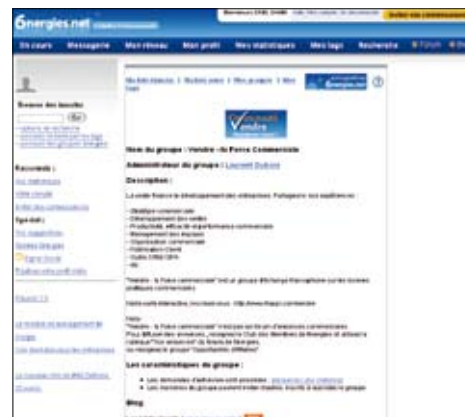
6nergies.net

En cours | Messagerie | Mon réseau | Mon profil | Mes statistiques | Mes tags | Recherche

Trouver des inscrits
Go

Raccourcis :

Spécial :

Nom du groupe : Vendre - la Force Commerciale

Administrateur du groupe : Laurent Dubois

Description :

Vendre

Les caractéristiques du groupe :

Blog